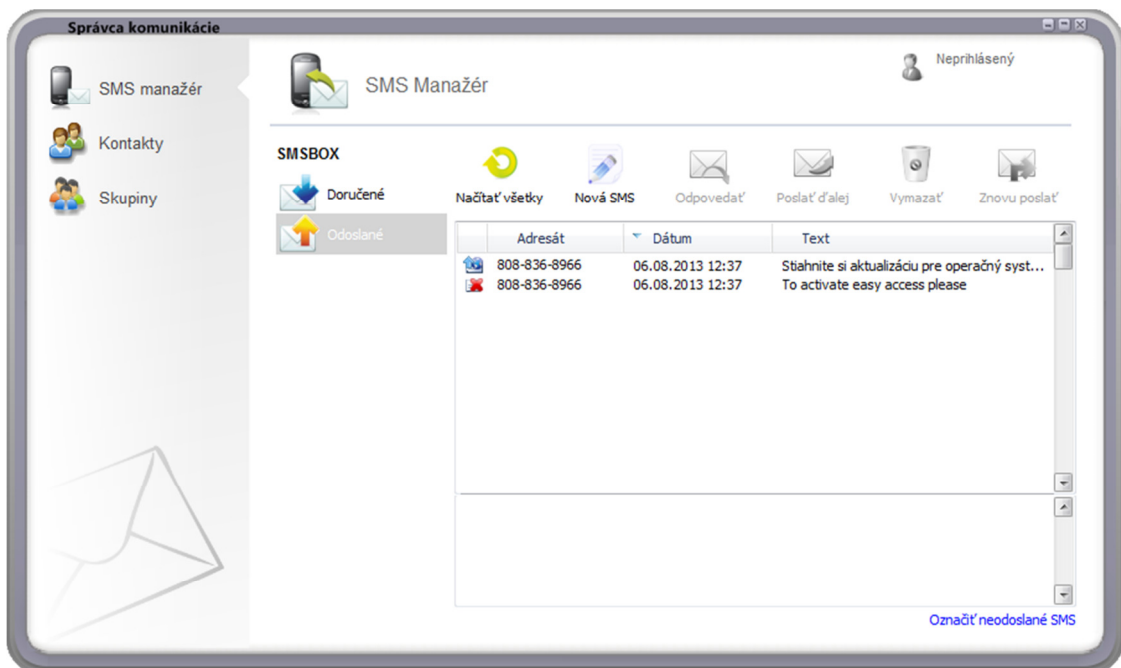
Správca komunikácie

SMS manažér
Kontakty
Skupiny

SMS Manažér

Neprihlásený

SMSBOX
Doručené
Odoslané

Načítať všetky
Nová SMS
Odpovedať
Poslať ďalej
Vymazať
Znovu poslať

| | Adresát | Dátum | Text |
|---|---|---|---|
| | 808-836-8966 | 06.08.2013 12:37 | Stiahnite si aktualizáciu pre operačný syst... |
| | 808-836-8966 | 06.08.2013 12:37 | To activate easy access please |

Označiť neodoslané SMS